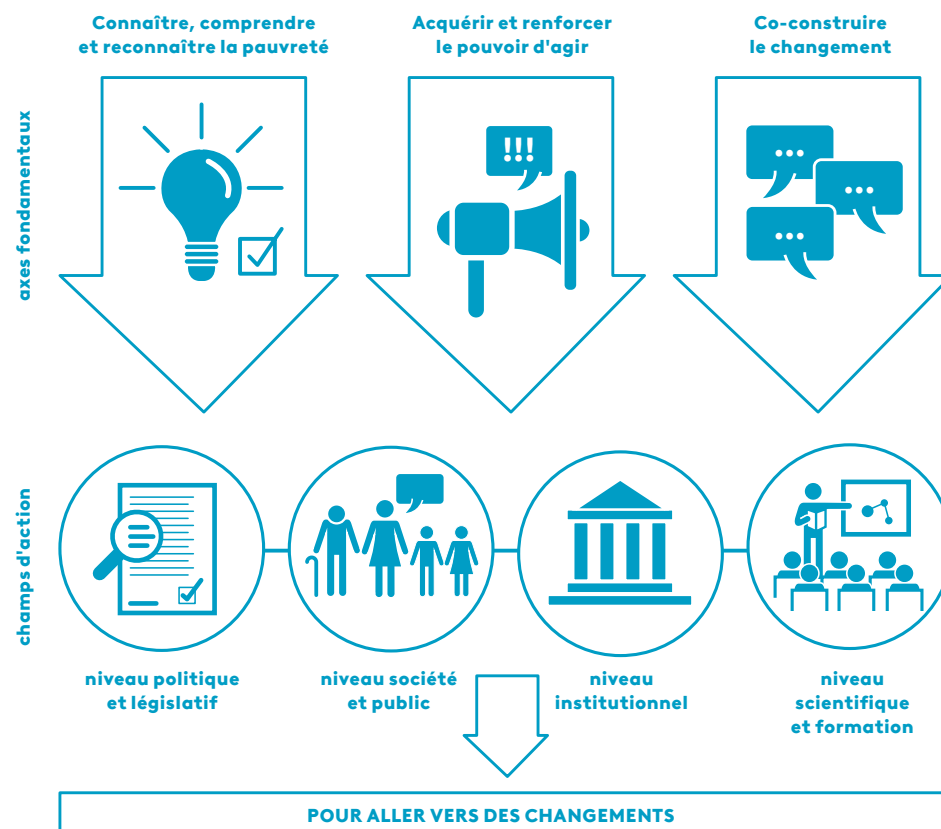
axes fondamentaux

Connaître, comprendre et reconnaître la pauvreté

Acquérir et renforcer le pouvoir d'agir

!!!

Co-construire le changement

...

...

...

champs d'action

niveau politique et législatif

niveau société et public

niveau institutionnel

niveau scientifique et formation

POUR ALLER VERS DES CHANGEMENTS